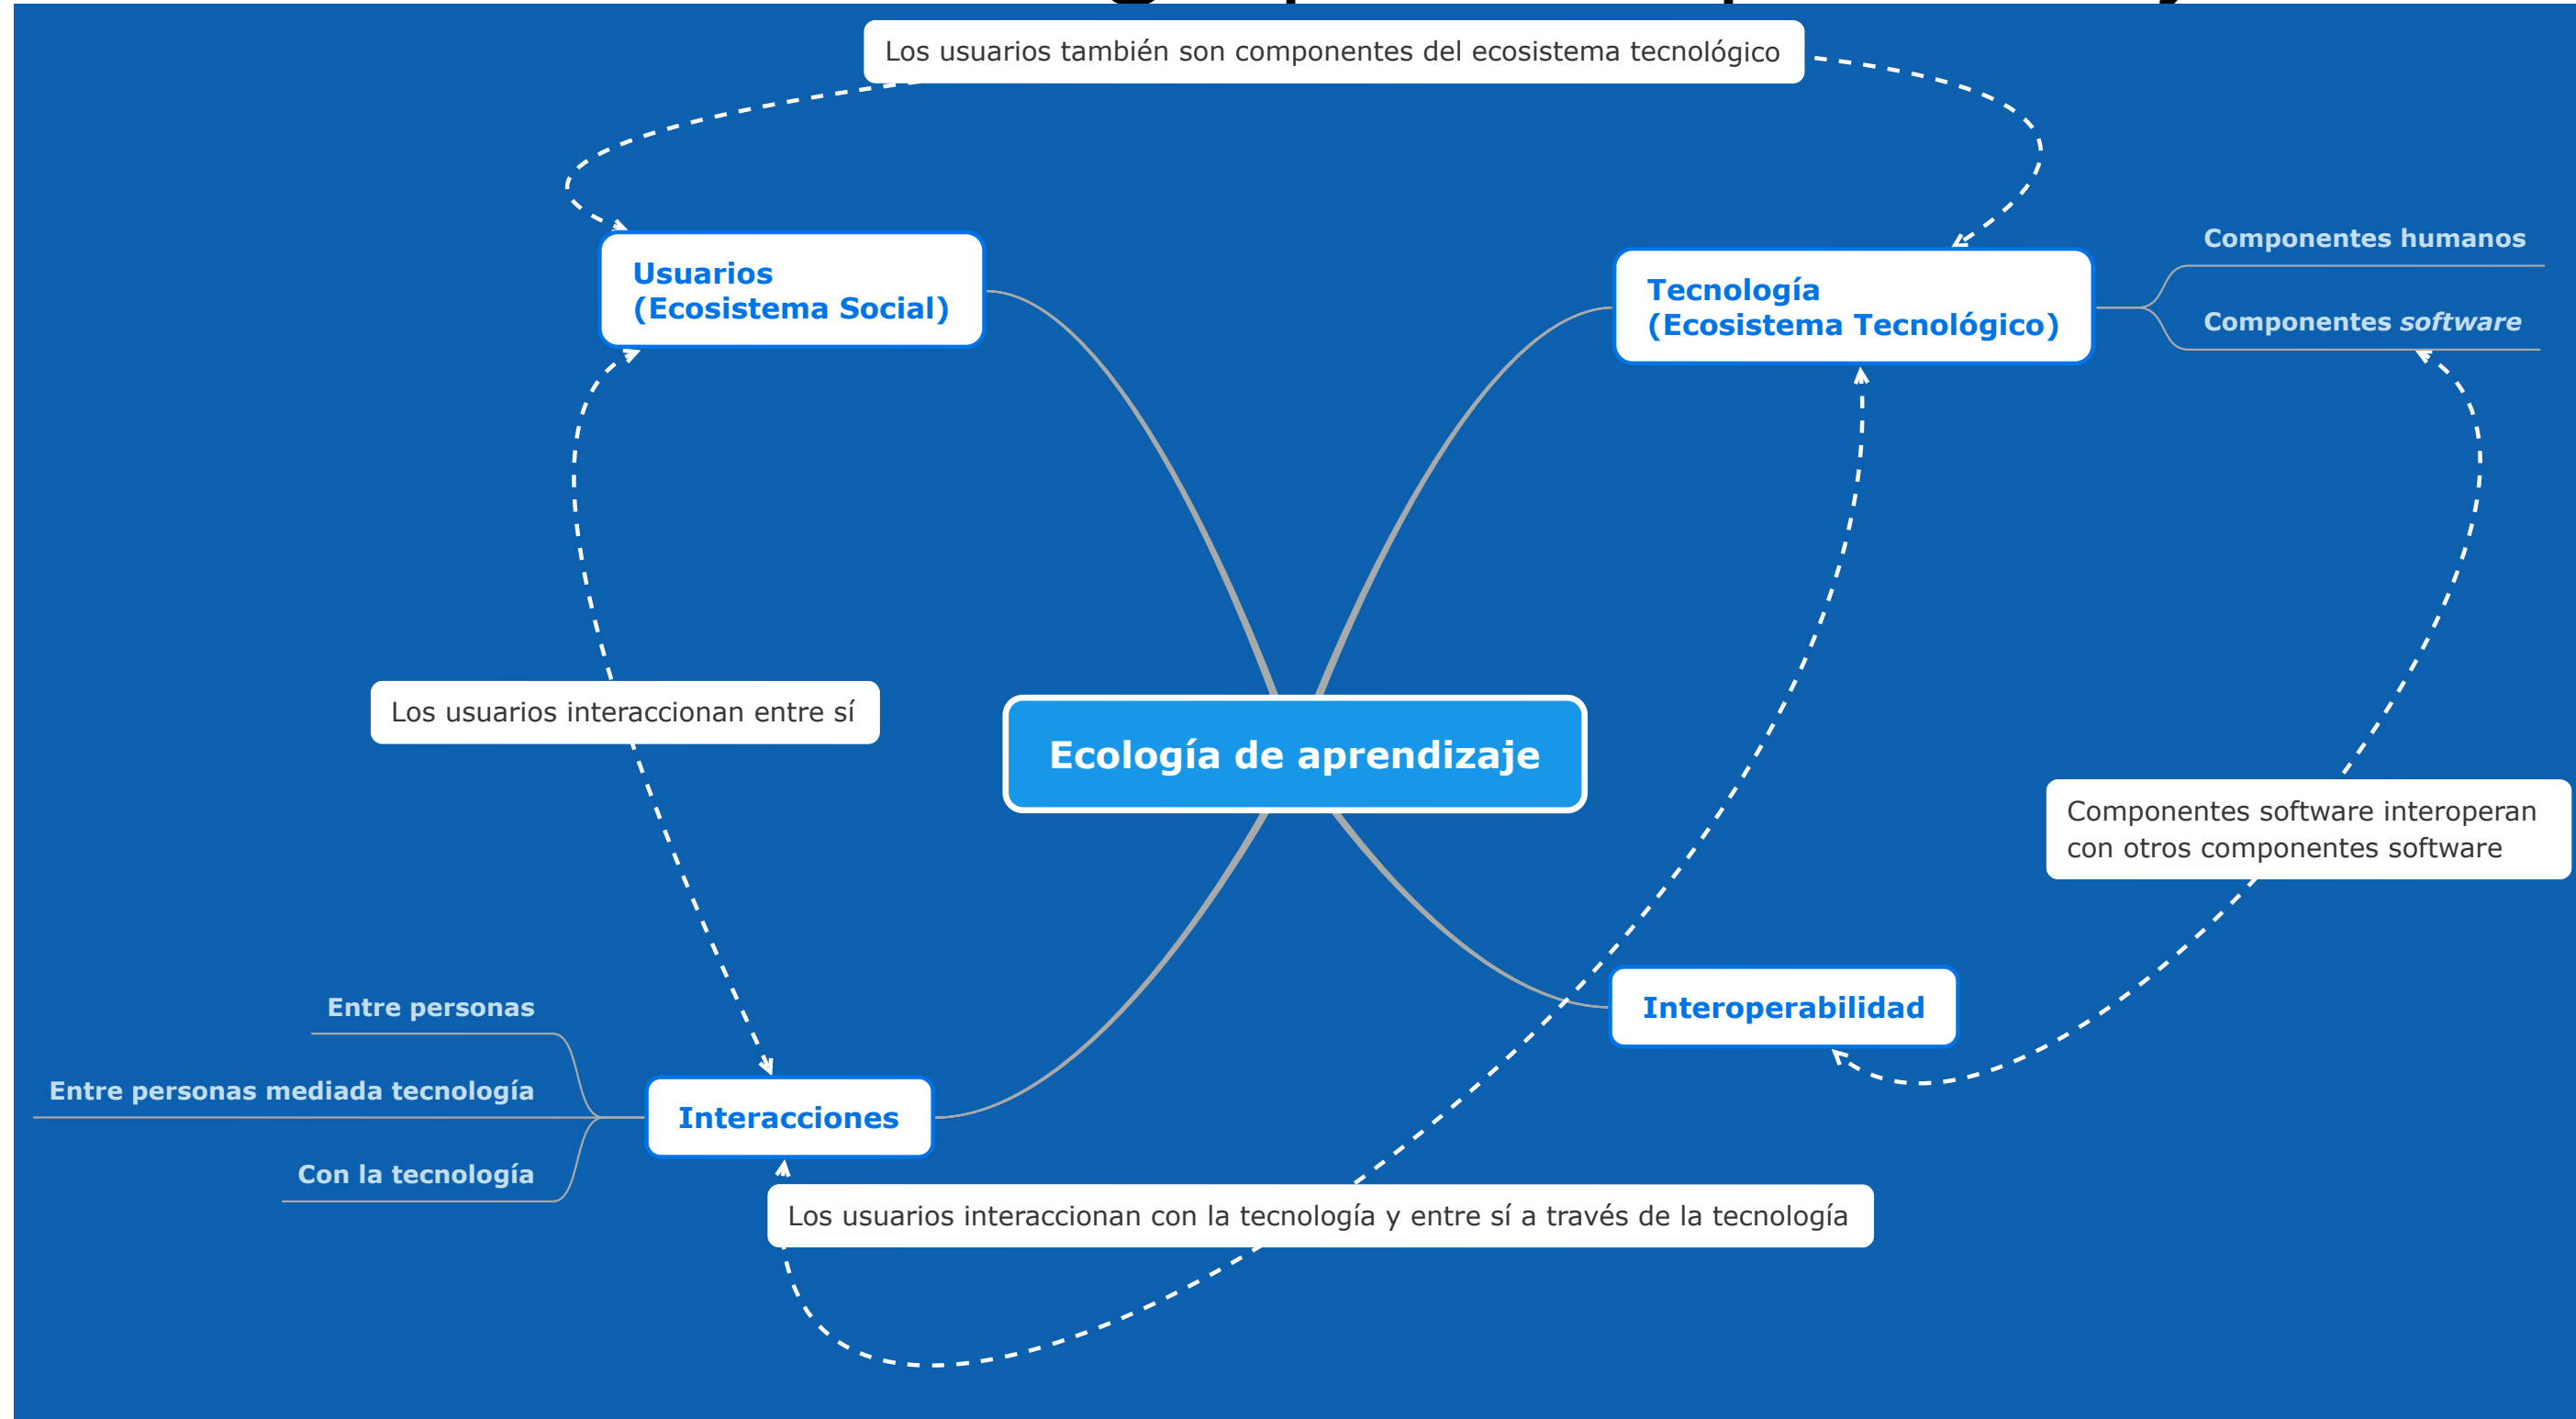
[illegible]

Los usuarios también son componentes del ecosistema tecnológico

Usuarios
(Ecosistema Social)

Tecnología
(Ecosistema Tecnológico)

Componentes humanos

Componentes *software*

Los usuarios interaccionan entre sí

Ecología de aprendizaje

Componentes software interoperan con otros componentes software

Entre personas

Entre personas mediada tecnología

Con la tecnología

Interacciones

Interoperabilidad

Los usuarios interaccionan con la tecnología y entre sí a través de la tecnología